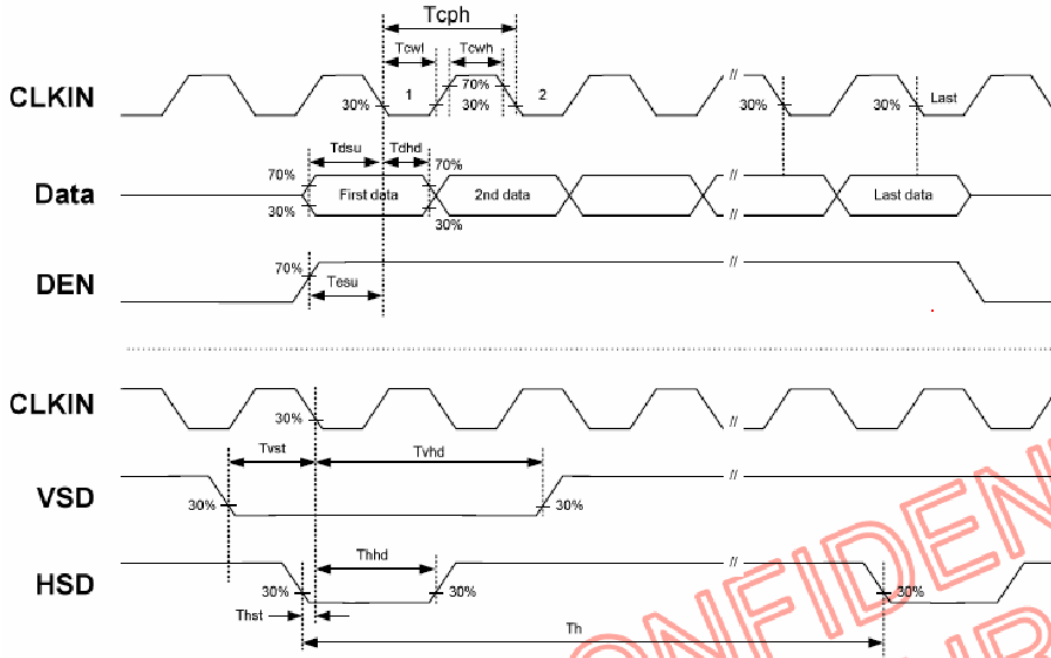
Tcph

Tcwl

Tcwh

CLKIN

30%

1

70%

30%

2

//

30%

30%

Last

Tdsu

Tdhd

70%

Data

70%

First data

2nd data

//

Last data

30%

30%

//

DEN

70%

//

Tesu

CLKIN

30%

//

Tvst

Tvhd

VSD

30%

30%

//

Thhd

//

HSD

30%

30%

30%

Thst

Th

ONFIDEN